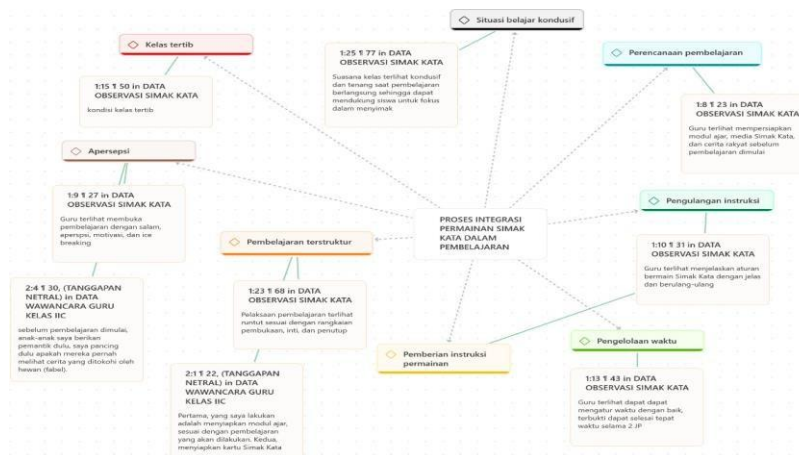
PROSES INTEGRASI PERMAINAN SIMAK KATA DALAM PEMBELAJARAN

Situasi belajar kondusif

1:25 ¶ 77 in DATA OBSERVASI SIMAK KATA

Suasana kelas terlihat kondusif dan tenang saat pembelajaran berlangsung sehingga dapat mendukung siswa untuk fokus dalam menyimak

Kelas tertib

1:15 ¶ 50 in DATA OBSERVASI SIMAK KATA

kondisi kelas tertib

Perencanaan pembelajaran

1:8 ¶ 23 in DATA OBSERVASI SIMAK KATA

Guru terlihat mempersiapkan modul ajar, media Simak Kata, dan cerita rakyat sebelum pembelajaran dimulai

Apersepsi

1:9 ¶ 27 in DATA OBSERVASI SIMAK KATA

Guru terlihat membuka pembelajaran dengan salam, apersepsi, motivasi, dan ice breaking

2:4 ¶ 30, (TANGGAPAN NETRAL) in DATA WAWANCARA GURU KELAS IIC

sebelum pembelajaran dimulai, anak-anak saya berikan pemantik dulu, saya pancing dulu apakah mereka pernah melihat cerita yang ditokohi oleh hewan (fabel).

Pembelajaran terstruktur

1:23 ¶ 68 in DATA OBSERVASI SIMAK KATA

Pelaksaan pembelajaran terlihat runtut sesuai dengan rangkaian pembukaan, inti, dan penutup

2:1 ¶ 22, (TANGGAPAN NETRAL) in DATA WAWANCARA GURU KELAS IIC

Pertama, yang saya lakukan adalah menyiapkan modul ajar, sesuai dengan pembelajaran yang akan dilakukan. Kedua, menyiapkan kartu Simak Kata

Pengulangan instruksi

1:10 ¶ 31 in DATA OBSERVASI SIMAK KATA

Guru terlihat menjelaskan aturan bermain Simak Kata dengan jelas dan berulang-ulang

Pemberian instruksi permainan

Pengelolaan waktu

1:13 ¶ 43 in DATA OBSERVASI SIMAK KATA

Guru terlihat dapat dapat mengatur waktu dengan baik, terbukti dapat selesai tepat waktu selama 2 JP